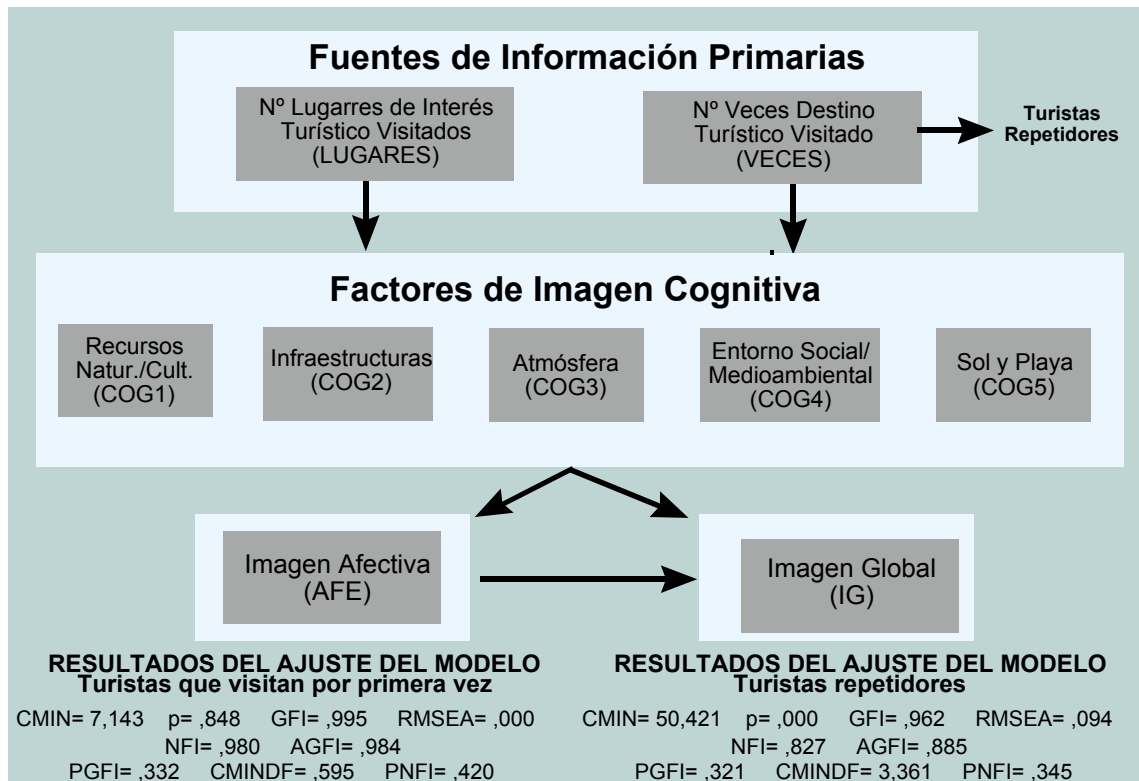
Fuentes de Información Primarias

Nº Lugarres de Interés Turístico Visitados (LUGARES)

Nº Veces Destino Turístico Visitado (VECES)

Turistas Repetidores

Factores de Imagen Cognitiva

Recursos Natur./Cult. (COG1)

Infraestructuras (COG2)

Atmósfera (COG3)

Entorno Social/ Medioambiental (COG4)

Sol y Playa (COG5)

Imagen Afectiva (AFE)

Imagen Global (IG)

RESULTADOS DEL AJUSTE DEL MODELO
Turistas que visitan por primera vez
CMIN= 7,143 p= ,848 GFI= ,995 RMSEA= ,000
NFI= ,980 AGFI= ,984
PGFI= ,332 CMINDF= ,595 PNFI= ,420

RESULTADOS DEL AJUSTE DEL MODELO
Turistas repetidores
CMIN= 50,421 p= ,000 GFI= ,962 RMSEA= ,094
NFI= ,827 AGFI= ,885
PGFI= ,321 CMINDF= 3,361 PNFI= ,345